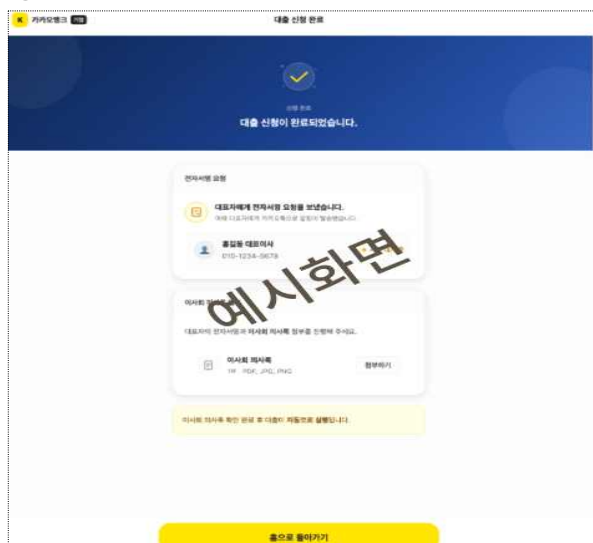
K 카카오뱅크 기업

대출 신청 완료

신청 완료

대출 신청이 완료되었습니다.

전자서명 요청

대표자에게 전자서명 요청을 보냈습니다.

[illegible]

홍길동 대표이사

010-1234-5678

예시화면

이사회 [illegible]

대표자의 전자서명과 의사회 의사록 첨부를 진행해 주세요.

이사회 의사록

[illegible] PDF, JPG, PNG

첨부하기

이사회 의사록 확인 완료 후 대출이 자동으로 실행됩니다.

홈으로 돌아가기